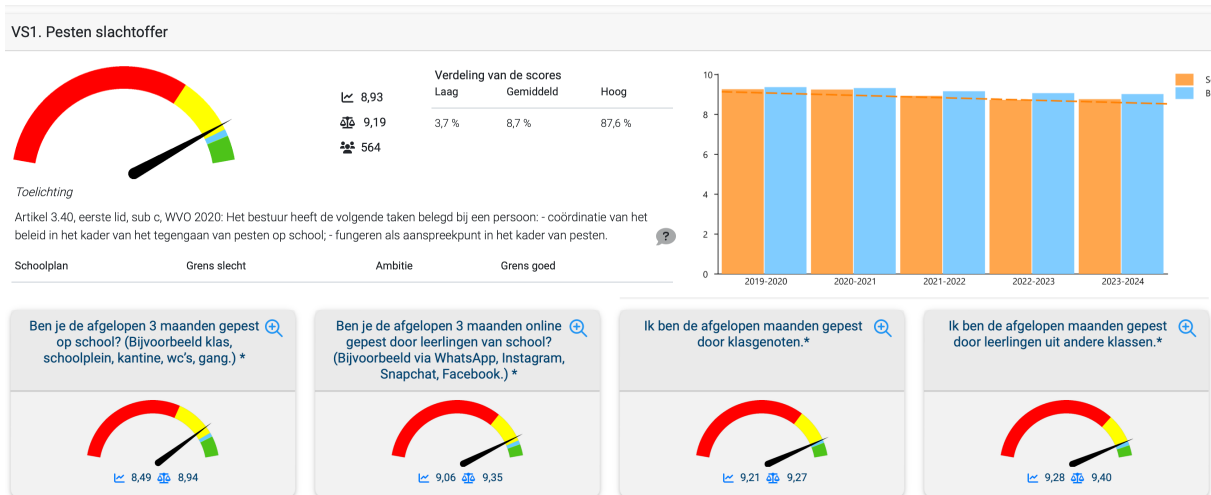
VS1. Pesten slachtoffer

8,93
9,19
564

Verdeling van de scores

| Laag | Gemiddeld | Hoog |
|---|---|---|
| 3,7 % | 8,7 % | 87,6 % |

Toelichting

Artikel 3.40, eerste lid, sub c, WVO 2020: Het bestuur heeft de volgende taken belegd bij een persoon: - coördinatie van het beleid in het kader van het tegengaan van pesten op school; - fungeren als aanspreekpunt in het kader van pesten.

?

Schoolplan Grens slecht Ambitie Grens goed

10
8
6
4
2
0
2019-2020 2020-2021 2021-2022 2022-2023 2023-2024

S
B

Ben je de afgelopen 3 maanden gepest op school? (Bijvoorbeeld klas, schoolplein, kantine, wc's, gang.) *

8,49 8,94

Ben je de afgelopen 3 maanden online gepest door leerlingen van school? (Bijvoorbeeld via WhatsApp, Instagram, Snapchat, Facebook.) *

9,06 9,35

Ik ben de afgelopen maanden gepest door klasgenoten.*

9,21 9,27

Ik ben de afgelopen maanden gepest door leerlingen uit andere klassen.*

9,28 9,40